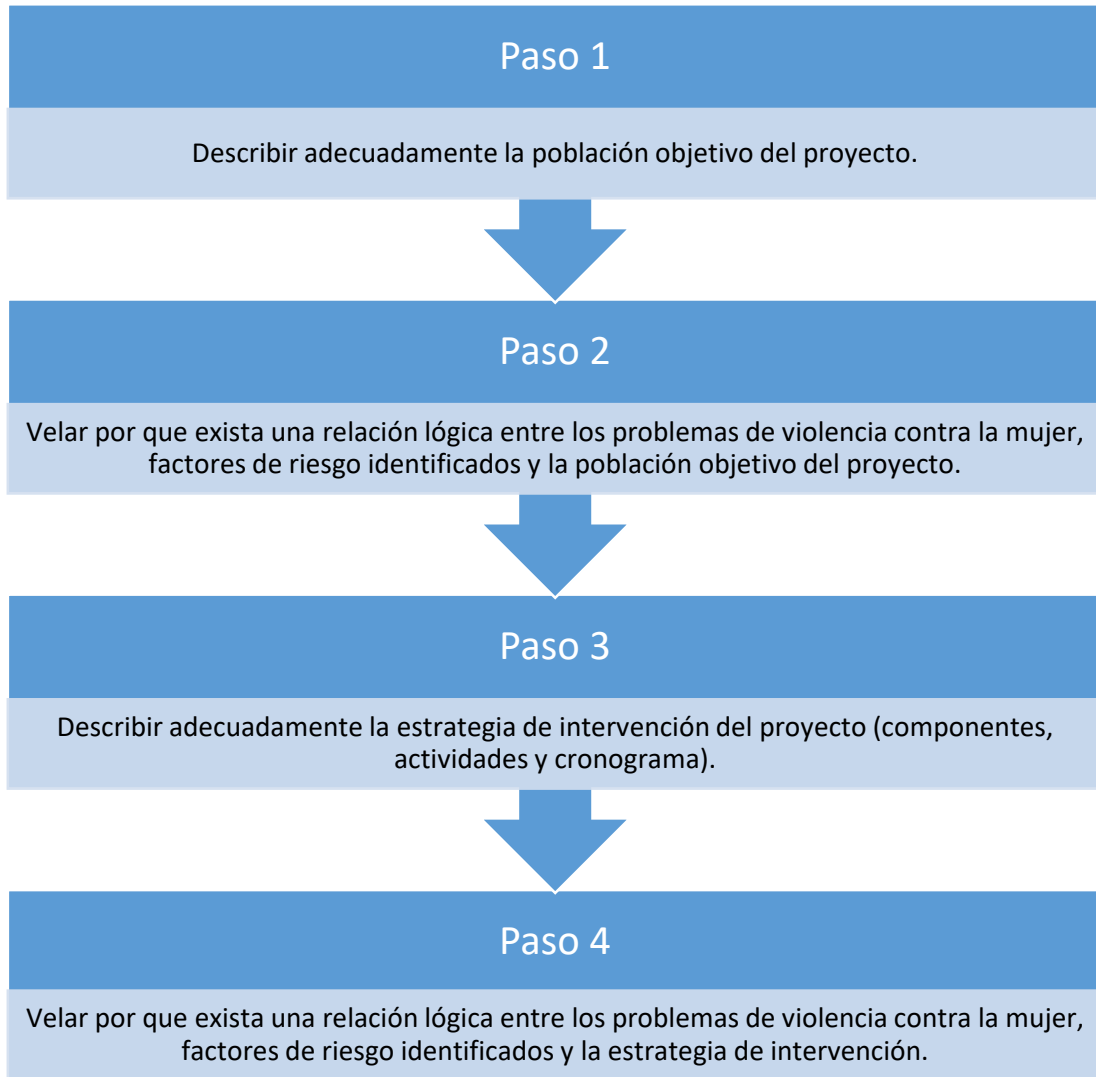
Paso 1

Describir adecuadamente la población objetivo del proyecto.

Paso 2

Velar por que exista una relación lógica entre los problemas de violencia contra la mujer, factores de riesgo identificados y la población objetivo del proyecto.

Paso 3

Describir adecuadamente la estrategia de intervención del proyecto (componentes, actividades y cronograma).

Paso 4

Velar por que exista una relación lógica entre los problemas de violencia contra la mujer, factores de riesgo identificados y la estrategia de intervención.